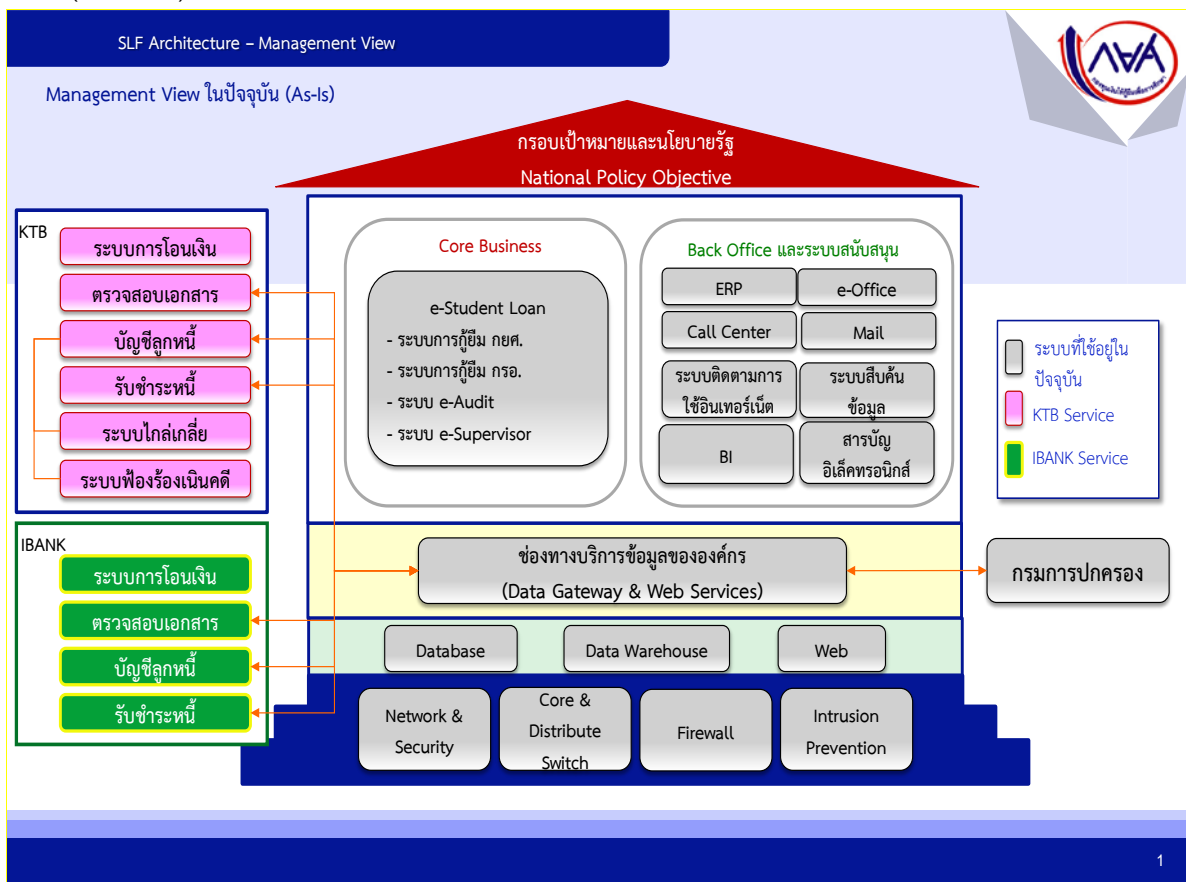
SLF Architecture – Management View

Management View ในปัจจุบัน (As-Is)

กรอบเป้าหมายและนโยบายรัฐ
National Policy Objective

KTB
ระบบการโอนเงิน
ตรวจสอบเอกสาร
บัญชีลูกหนี้
รับชำระหนี้
ระบบไกล่เกลี่ย
ระบบฟ้องร้องเนินคดี

IBANK
ระบบการโอนเงิน
ตรวจสอบเอกสาร
บัญชีลูกหนี้
รับชำระหนี้

Core Business
e-Student Loan
- ระบบการกู้ยืม กยศ.
- ระบบการกู้ยืม กรอ.
- ระบบ e-Audit
- ระบบ e-Supervisor

Back Office และระบบสนับสนุน
ERP
e-Office
Call Center
Mail
ระบบติดตามการใช้อินเทอร์เน็ต
ระบบสืบค้นข้อมูล
BI
สารบัญอิเล็คทรอนิกส์

ระบบที่ใช้อยู่ในปัจจุบัน
KTB Service
IBANK Service

ช่องทางบริการข้อมูลขององค์กร
(Data Gateway & Web Services)

กรมการปกครอง

Database
Data Warehouse
Web

Network & Security
Core & Distribute Switch
Firewall
Intrusion Prevention

1